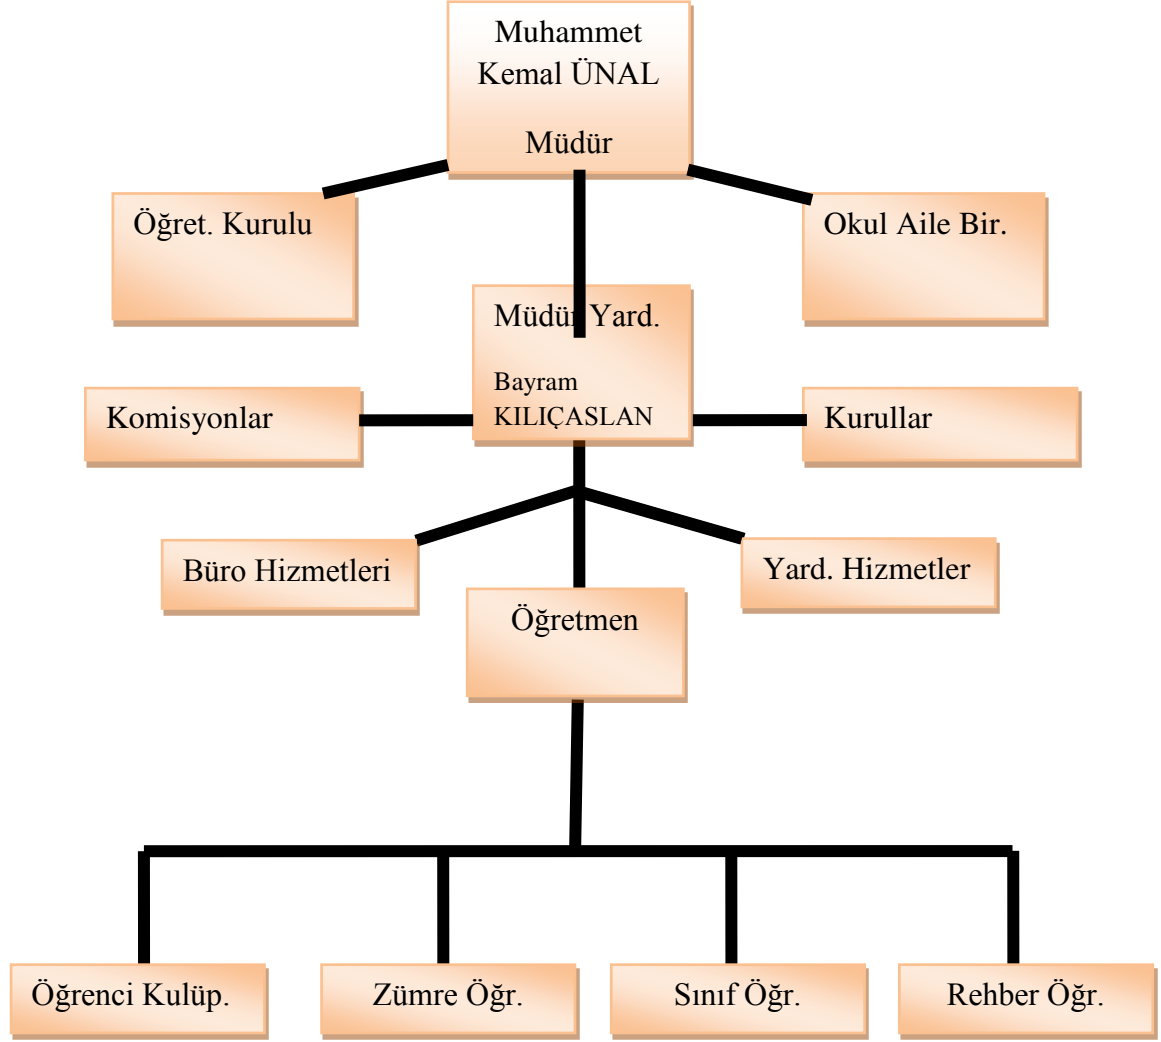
Muhammet Kemal ÜNAL

Müdür

Öğret. Kurulu

Okul Aile Bir.

Müdür Yard.

Bayram KILIÇASLAN

Komisyonlar

Kurullar

Büro Hizmetleri

Yard. Hizmetler

Öğretmen

Öğrenci Kulüp.

Zümre Öğr.

Sınıf Öğr.

Rehber Öğr.